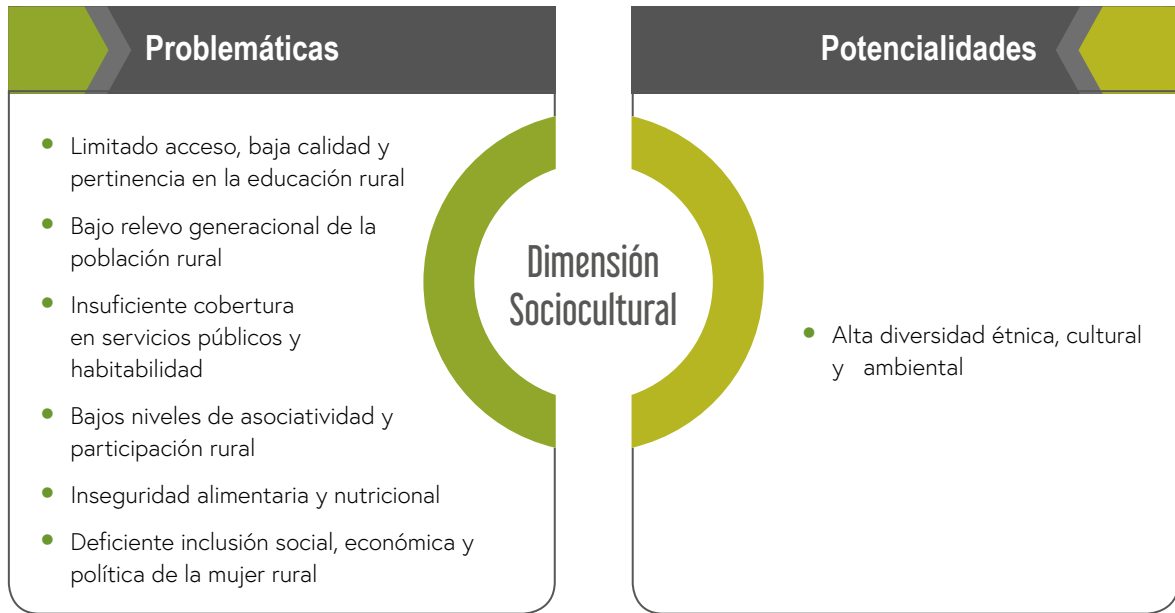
Problemáticas

- Limitado acceso, baja calidad y pertinencia en la educación rural
- Bajo relevo generacional de la población rural
- Insuficiente cobertura en servicios públicos y habitabilidad
- Bajos niveles de asociatividad y participación rural
- Inseguridad alimentaria y nutricional
- Deficiente inclusión social, económica y política de la mujer rural

Dimensión Sociocultural

Potencialidades

- Alta diversidad étnica, cultural y ambiental